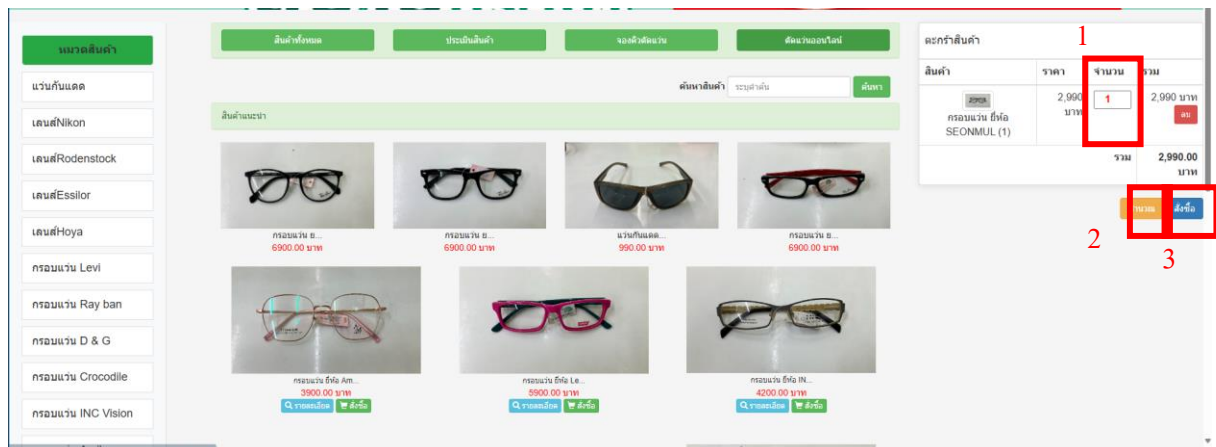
หมวดสินค้า

แว่นกันแดด

เลนส์Nikon

เลนส์Rodenstock

เลนส์Essilor

เลนส์Hoya

กรอบแว่น Levi

กรอบแว่น Ray ban

กรอบแว่น D & G

กรอบแว่น Crocodile

กรอบแว่น INC Vision

สินค้าทั้งหมด

ประเมินสินค้า

จองคิวตัดแว่น

ตัดแว่นออนไลน์

ค้นหาสินค้า ระบุคำค้น ค้นหา

สินค้าแนะนำ

กรอบแว่น ย...
6900.00 บาท

กรอบแว่น ย...
6900.00 บาท

แว่นกันแดด...
990.00 บาท

กรอบแว่น ย...
6900.00 บาท

กรอบแว่น ยี่ห้อ Am...
3900.00 บาท
รายละเอียด สั่งซื้อ

กรอบแว่น ยี่ห้อ Le...
5900.00 บาท
รายละเอียด สั่งซื้อ

กรอบแว่น ยี่ห้อ IN...
4200.00 บาท
รายละเอียด สั่งซื้อ

ตะกร้าสินค้า

1

| สินค้า | ราคา | จำนวน | รวม |
|---|---|---|---|
| กรอบแว่น ยี่ห้อ SEONMUL (1) | 2,990 บาท | 1 | 2,990 บาท ลบ |
| | | รวม | 2,990.00 บาท |

คำนวณ สั่งซื้อ

2

3